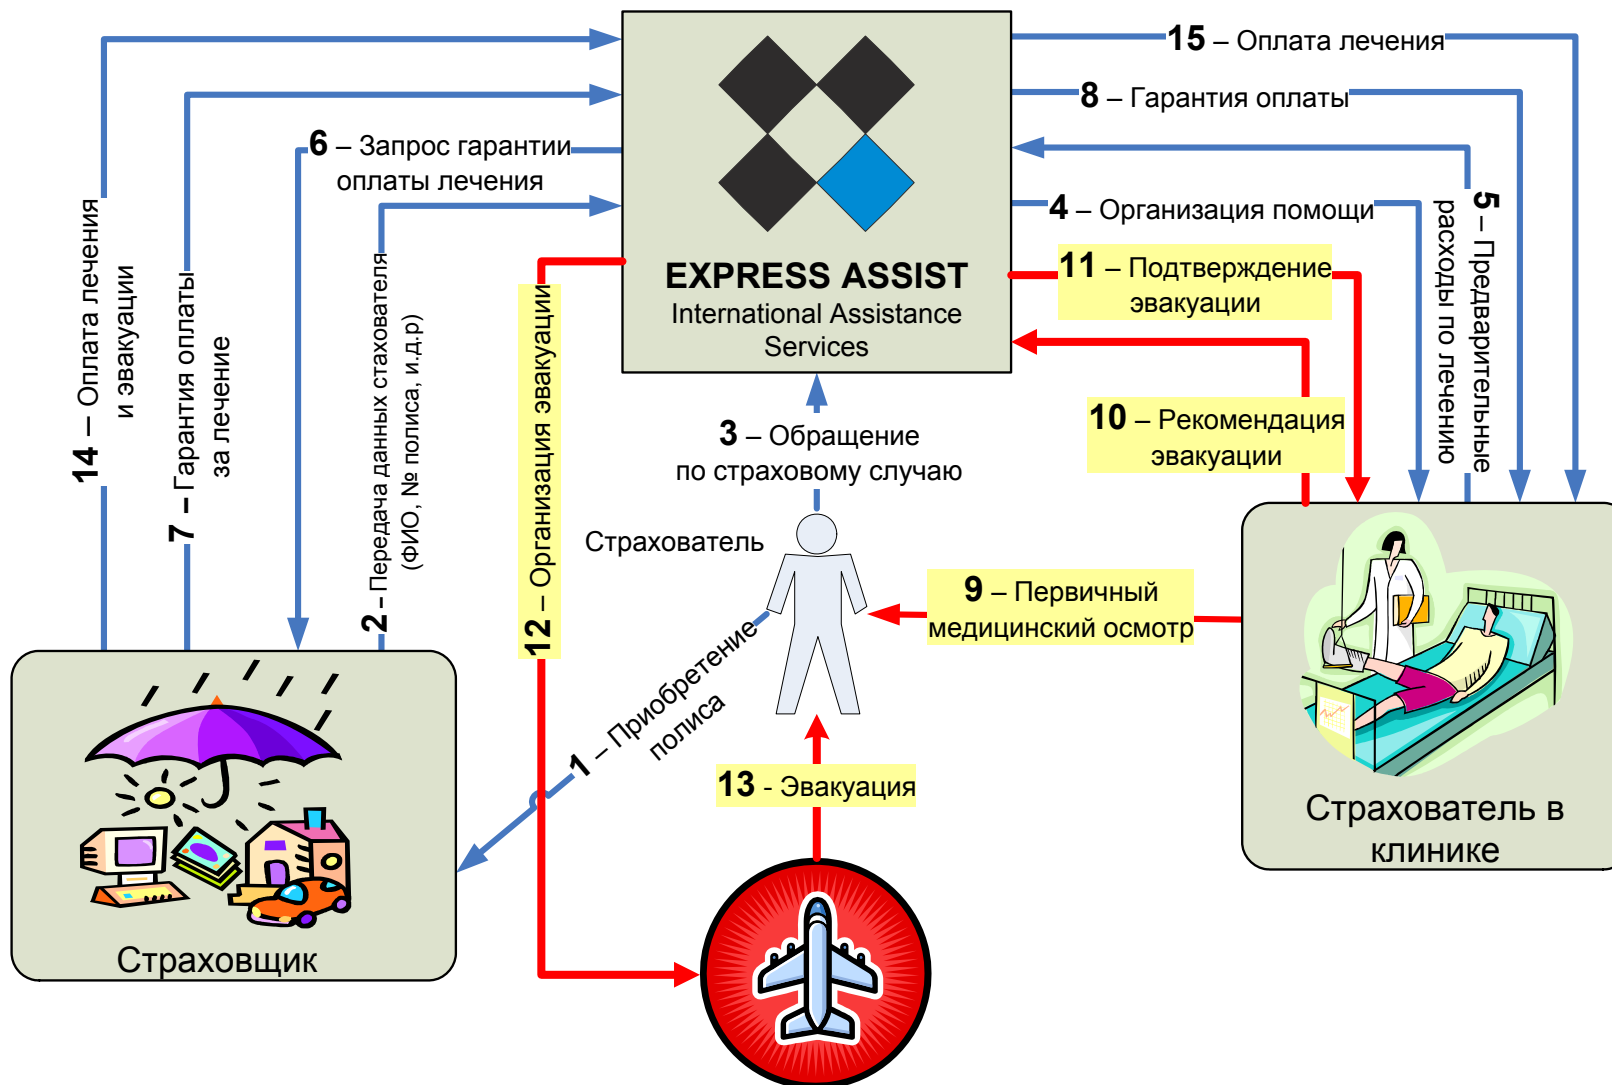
EXPRESS ASSIST
International Assistance Services

15 – Оплата лечения

8 – Гарантия оплаты

4 – Организация помощи

11 – Подтверждение эвакуации

10 – Рекомендация эвакуации

5 – Предварительные расходы по лечению

6 – Запрос гарантии оплаты лечения

14 – Оплата лечения и эвакуации

7 – Гарантия оплаты за лечение

2 – Передача данных стахователя (ФИО, № полиса, и.д.р)

12 – Организация эвакуации

3 – Обращение по страховому случаю

Страхователь

9 – Первичный медицинский осмотр

1 – Приобретение полиса

13 - Эвакуация

Страхователь в клинике

Страховщик